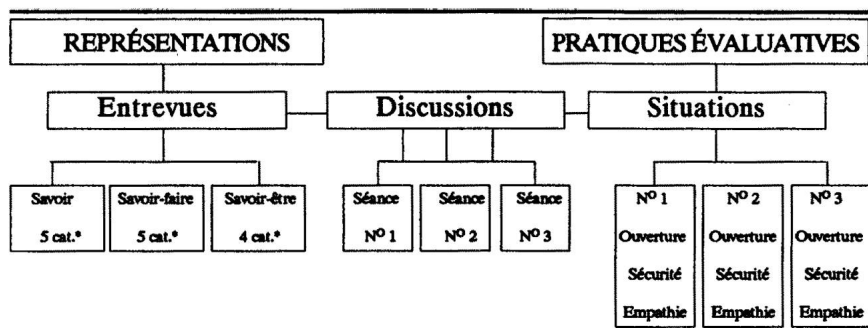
REPRÉSENTATIONS

PRATIQUES ÉVALUATIVES

Entrevues

Discussions

Situations

Savoir 5 cat.*

Savoir-faire 5 cat.*

Savoir-être 4 cat.*

Séance N° 1

Séance N° 2

Séance N° 3

N° 1 Ouverture Sécurité Empathie

N° 2 Ouverture Sécurité Empathie

N° 3 Ouverture Sécurité Empathie